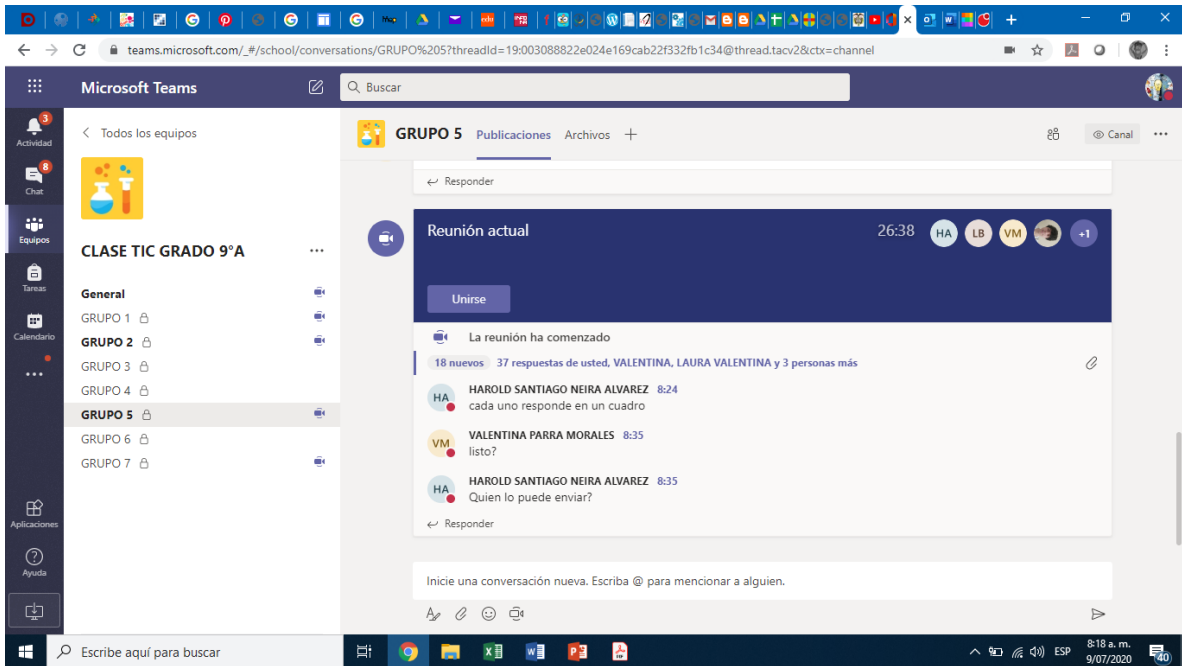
teams.microsoft.com/_#/school/conversations/GRUPO%205?threadId=19:003088822e024e169cab22f332fb1c34@thread.tacv2&ctx=channel

Microsoft Teams

Buscar

3
Actividad
8
Chat
Equipos
Tareas
Calendario
...
Aplicaciones
Ayuda

< Todos los equipos

CLASE TIC GRADO 9°A ...

General
GRUPO 1
GRUPO 2
GRUPO 3
GRUPO 4
GRUPO 5
GRUPO 6
GRUPO 7

GRUPO 5 Publicaciones Archivos +

Canal ...

Responder

Reunión actual 26:38 HA LB VM +1

Unirse

La reunión ha comenzado

18 nuevos 37 respuestas de usted, VALENTINA, LAURA VALENTINA y 3 personas más

HA HAROLD SANTIAGO NEIRA ALVAREZ 8:24
cada uno responde en un cuadro

VM VALENTINA PARRA MORALES 8:35
listo?

HA HAROLD SANTIAGO NEIRA ALVAREZ 8:35
Quien lo puede enviar?

Responder

Inicie una conversación nueva. Escriba @ para mencionar a alguien.

Escribe aquí para buscar

ESP 8:18 a. m. 9/07/2020 40